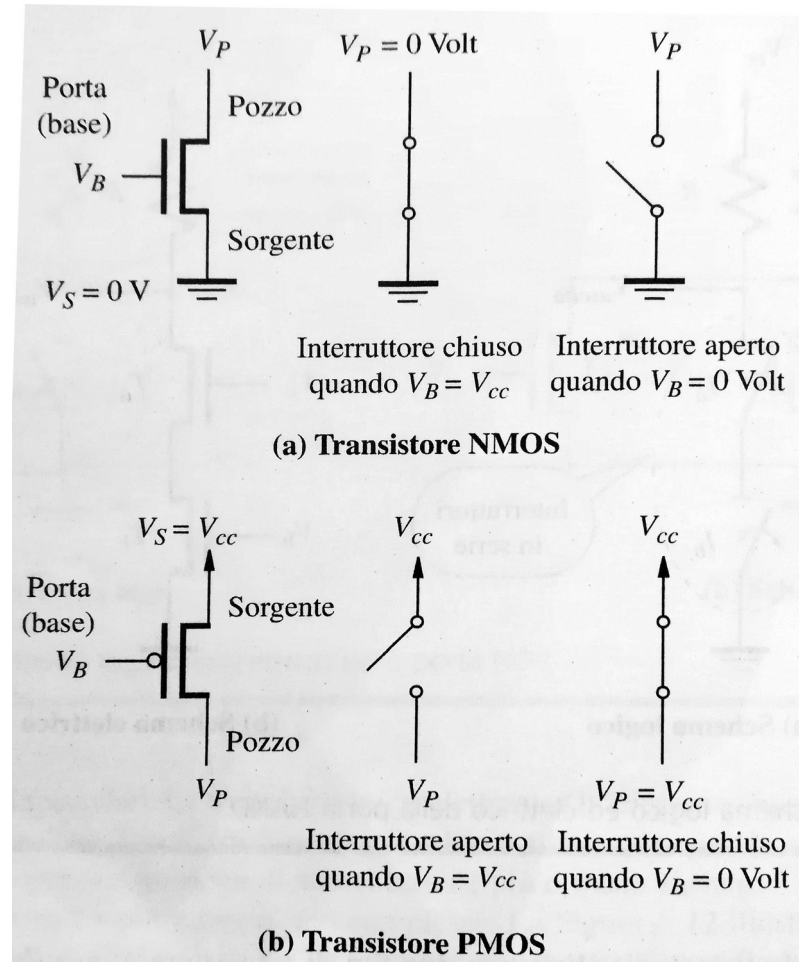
$V_P$

$V_P = 0$ Volt

$V_P$

Porta (base)

Pozzo

$V_B$

Sorgente

$V_S = 0$ V

Interruttore chiuso quando $V_B = V_{cc}$

Interruttore aperto quando $V_B = 0$ Volt

(a) Transistore NMOS

$V_S = V_{cc}$

$V_{cc}$

$V_{cc}$

Porta (base)

Sorgente

$V_B$

Pozzo

$V_P$

$V_P$

$V_P = V_{cc}$

Interruttore aperto quando $V_B = V_{cc}$

Interruttore chiuso quando $V_B = 0$ Volt

(b) Transistore PMOS